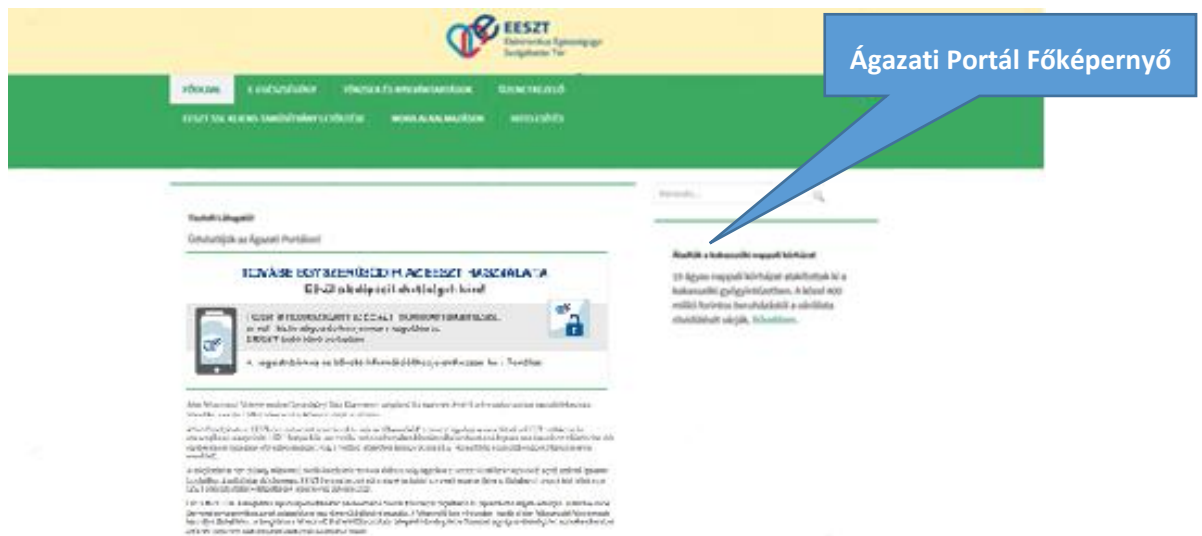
EESZT
Elektronikus Egészségügyi Szolgáltatási Tér

Ágazati Portál Főképernyő

FŐOLDAL
E-EGÉSZSÉGÜGY
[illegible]
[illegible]
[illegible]
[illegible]
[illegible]

Keresés...

Tisztelt Látogató!
Üdvözöljük az Ágazati Portálon!

TOVÁBB EGYSZERŰSÖDIK AZ EESZT HASZNÁLATA
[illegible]

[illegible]

Átalakítják a kakasszéki nappali kórházat
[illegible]

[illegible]